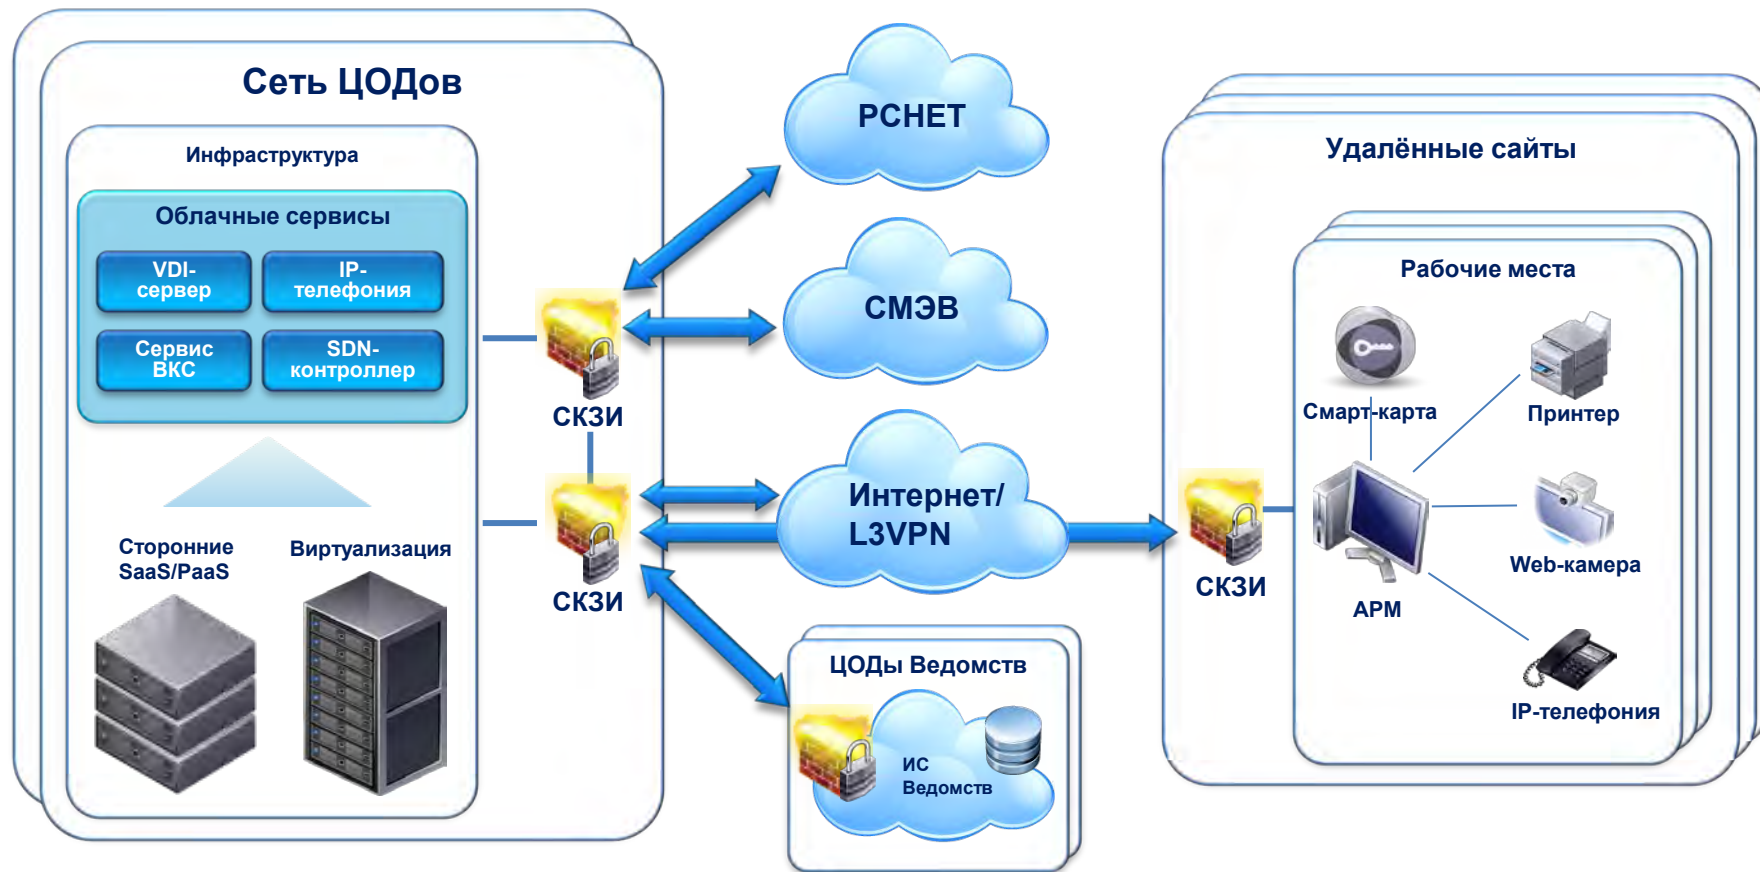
Сеть ЦОДов

Инфраструктура

Облачные сервисы

VDI-сервер

IP-телефония

Сервис ВКС

SDN-контроллер

Сторонние SaaS/PaaS

Виртуализация

СКЗИ

СКЗИ

РСНЕТ

СМЭВ

Интернет/ L3VPN

ЦОДы Ведомств

ИС Ведомств

Удалённые сайты

Рабочие места

Смарт-карта

Принтер

Web-камера

АРМ

IP-телефония

СКЗИ